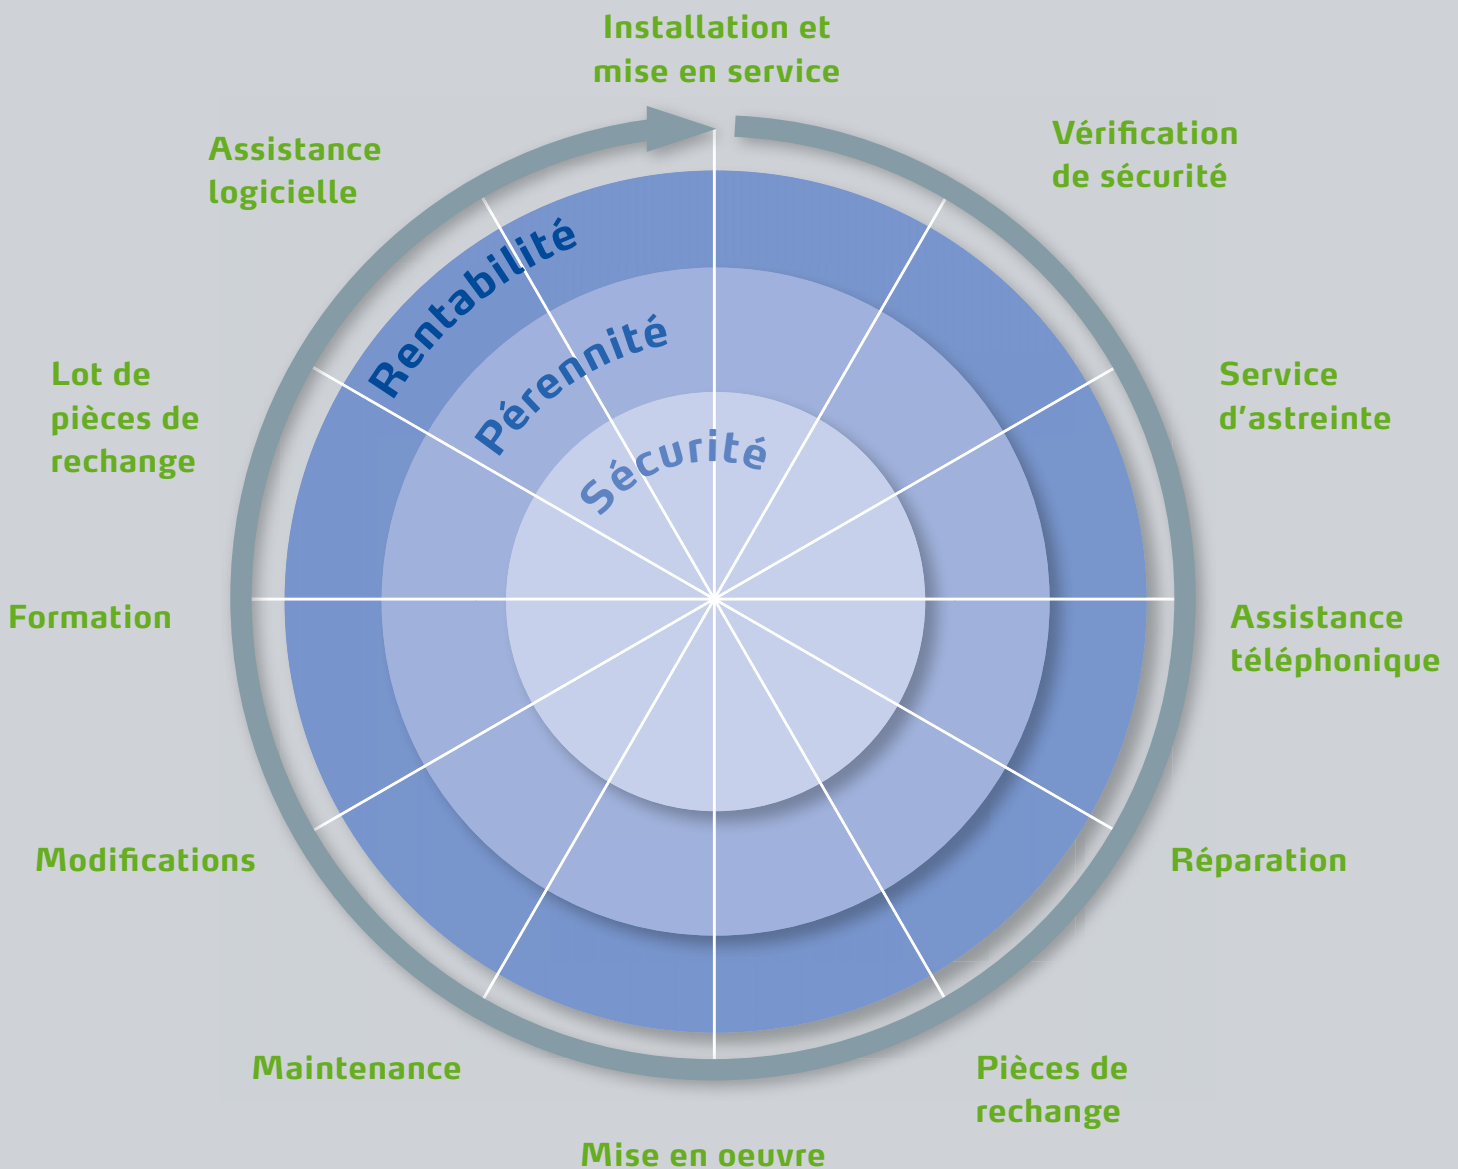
Installation et mise en service

Vérification de sécurité

Service d’astreinte

Assistance téléphonique

Réparation

Pièces de rechange

Mise en oeuvre

Maintenance

Modifications

Formation

Lot de pièces de rechange

Assistance logicielle

Rentabilité

Pérennité

Sécurité